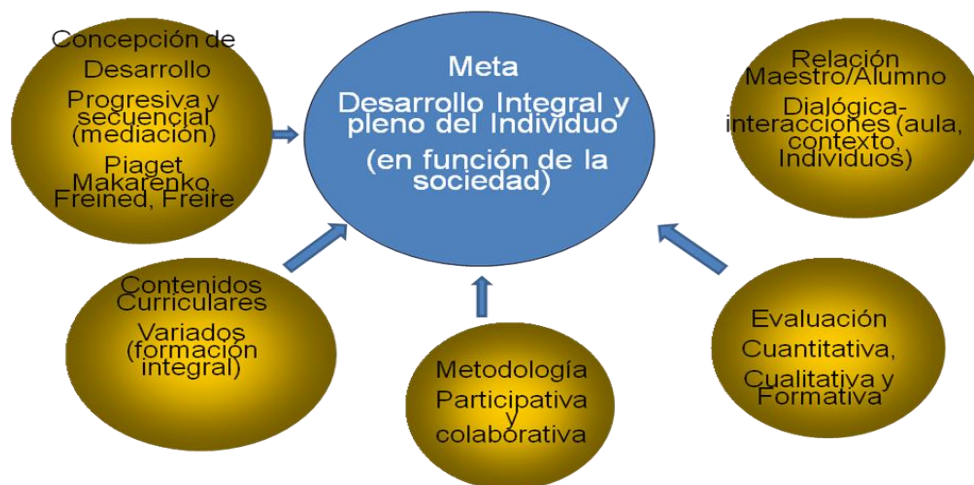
Concepción de Desarrollo

Progresiva y secuencial (mediación)

Piaget Makarenko, Freined, Freire

Meta

Desarrollo Integral y pleno del Individuo

(en función de la sociedad)

Relación Maestro/Alumno

Dialógica-interacciones (aula, contexto, Individuos)

Contenidos Curriculares

Variados (formación integral)

Metodología Participativa y colaborativa

Evaluación Cuantitativa, Cualitativa y Formativa